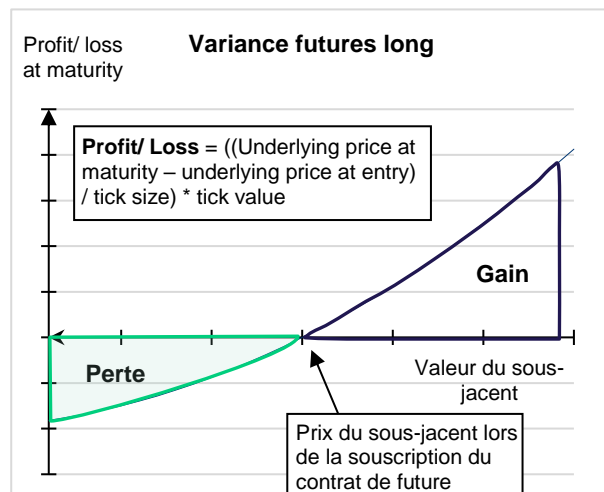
Profit/ loss at maturity

Variance futures long

Profit/ Loss = ((Underlying price at maturity – underlying price at entry) / tick size) * tick value

Gain

Perte

Valeur du sous-jacent

Prix du sous-jacent lors de la souscription du contrat de future